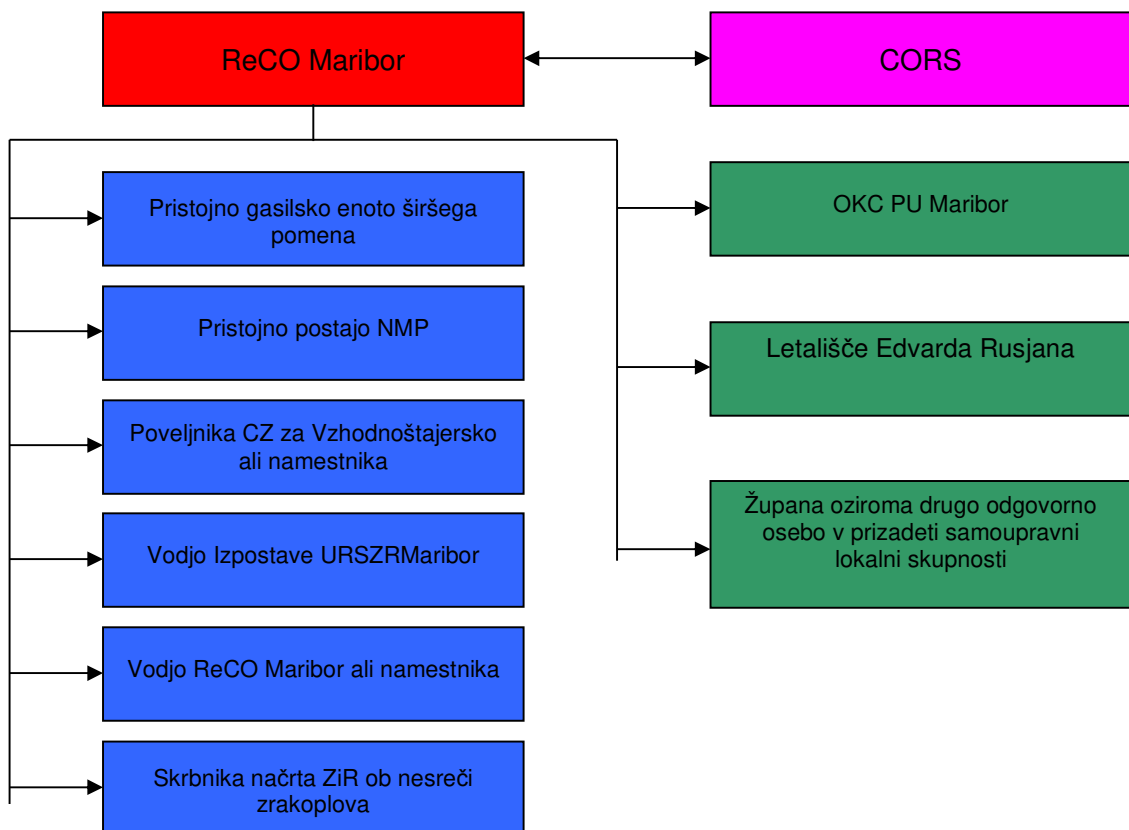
ReCO Maribor

CORS

Pristojno gasilsko enoto širšega pomena

Pristojno postajo NMP

Poveljnika CZ za Vzhodnoštajersko ali namestnika

Vodjo Izpostave URSZRMaribor

Vodjo ReCO Maribor ali namestnika

Skrbnika načrta ZiR ob nesreči zrakoplova

OKC PU Maribor

Letališče Edvarda Rusjana

Župana oziroma drugo odgovorno osebo v prizadeti samoupravni lokalni skupnosti